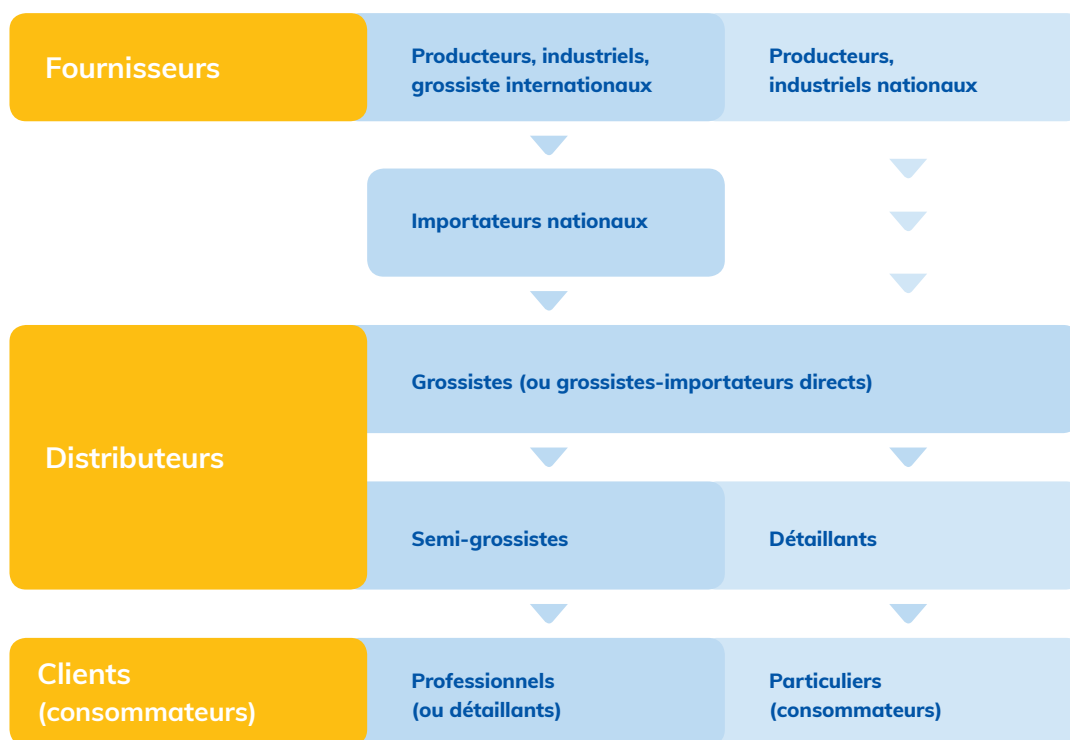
Fournisseurs

Producteurs, industriels, grossiste internationaux

Producteurs, industriels nationaux

Importateurs nationaux

Distributeurs

Grossistes (ou grossistes-importateurs directs)

Semi-grossistes

Détaillants

Clients (consommateurs)

Professionnels (ou détaillants)

Particuliers (consommateurs)